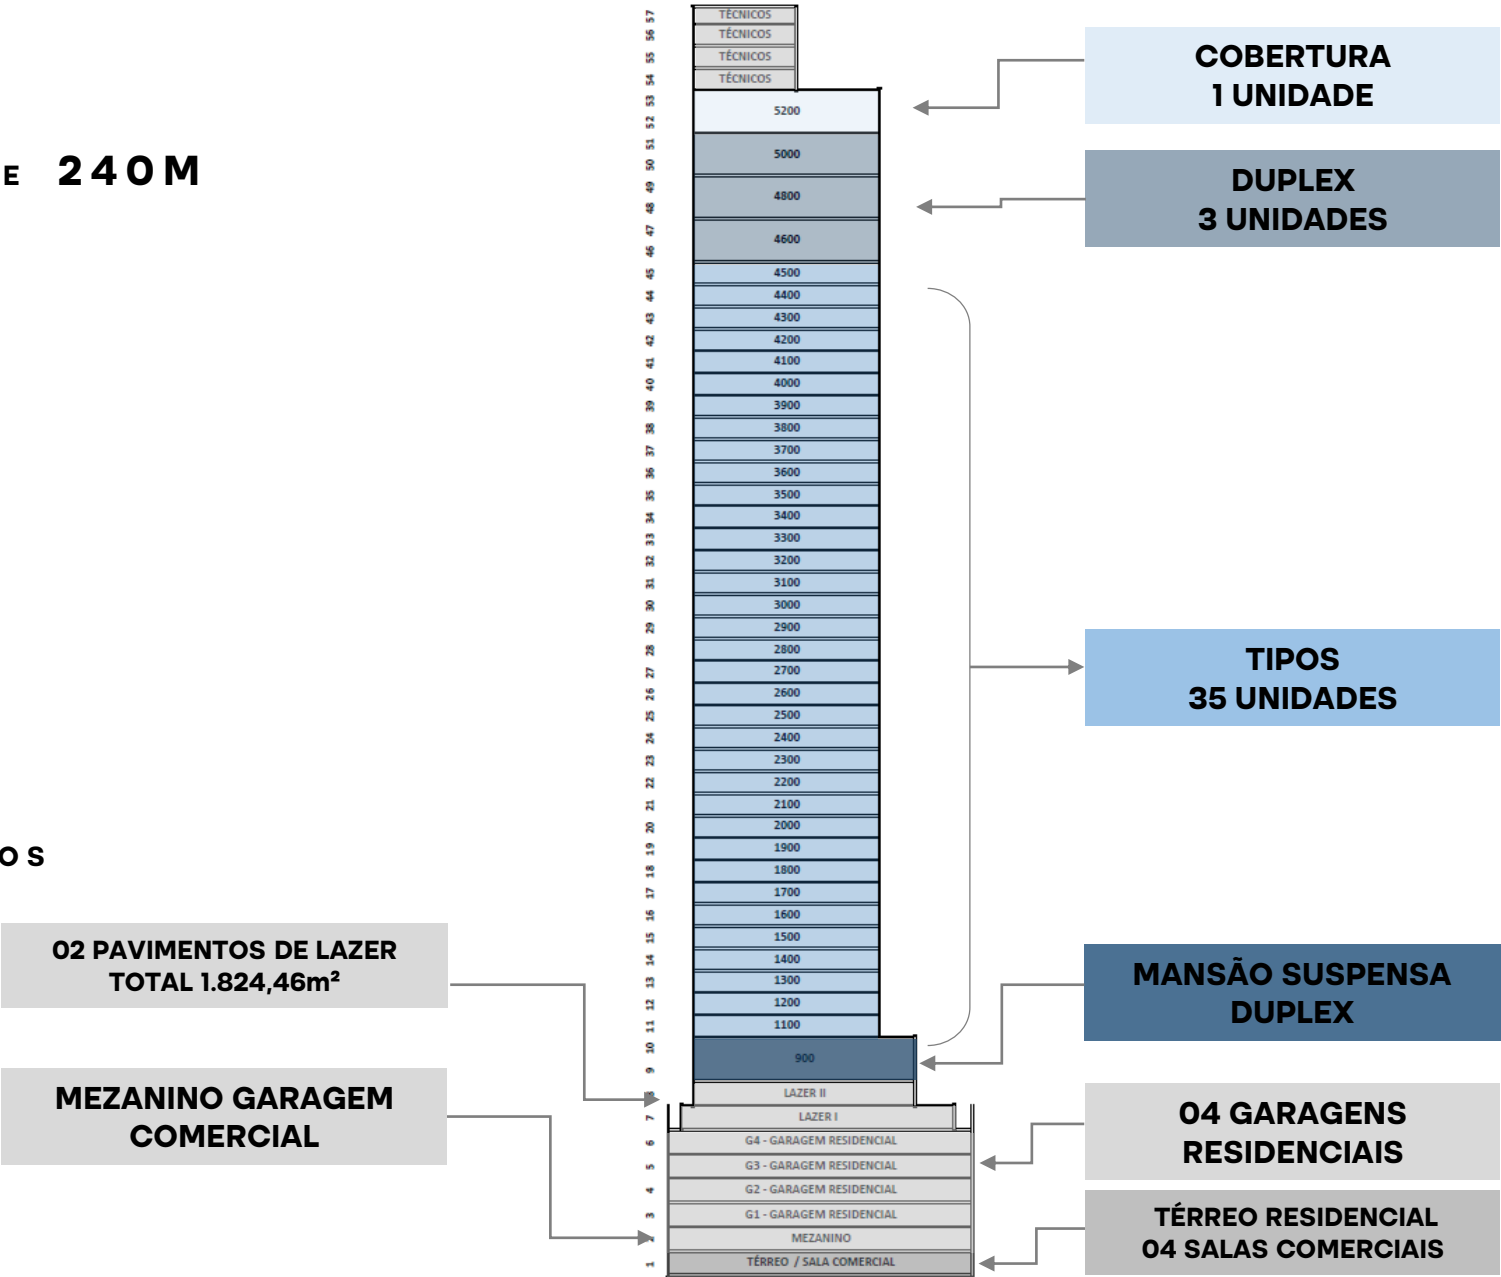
E 240M

O S

02 PAVIMENTOS DE LAZER
TOTAL 1.824,46m²

MEZANINO GARAGEM
COMERCIAL

57 56 55 54 53 52 51 50 49 48 47 46 45 44 43 42 41 40 39 38 37 36 35 34 33 32 31 30 29 28 27 26 25 24 23 22 21 20 19 18 17 16 15 14 13 12 11 10 9 8 7 6 5 4 3 2 1

TÉCNICOS
TÉCNICOS
TÉCNICOS
TÉCNICOS
5200
5000
4800
4600
4500
4400
4300
4200
4100
4000
3900
3800
3700
3600
3500
3400
3300
3200
3100
3000
2900
2800
2700
2600
2500
2400
2300
2200
2100
2000
1900
1800
1700
1600
1500
1400
1300
1200
1100
900
LAZER II
LAZER I
G4 - GARAGEM RESIDENCIAL
G3 - GARAGEM RESIDENCIAL
G2 - GARAGEM RESIDENCIAL
G1 - GARAGEM RESIDENCIAL
MEZANINO
TÉRREO / SALA COMERCIAL

COBERTURA
1 UNIDADE

DUPLEX
3 UNIDADES

TIPOS
35 UNIDADES

MANSÃO SUSPENSA
DUPLEX

04 GARAGENS
RESIDENCIAIS

TÉRREO RESIDENCIAL
04 SALAS COMERCIAIS